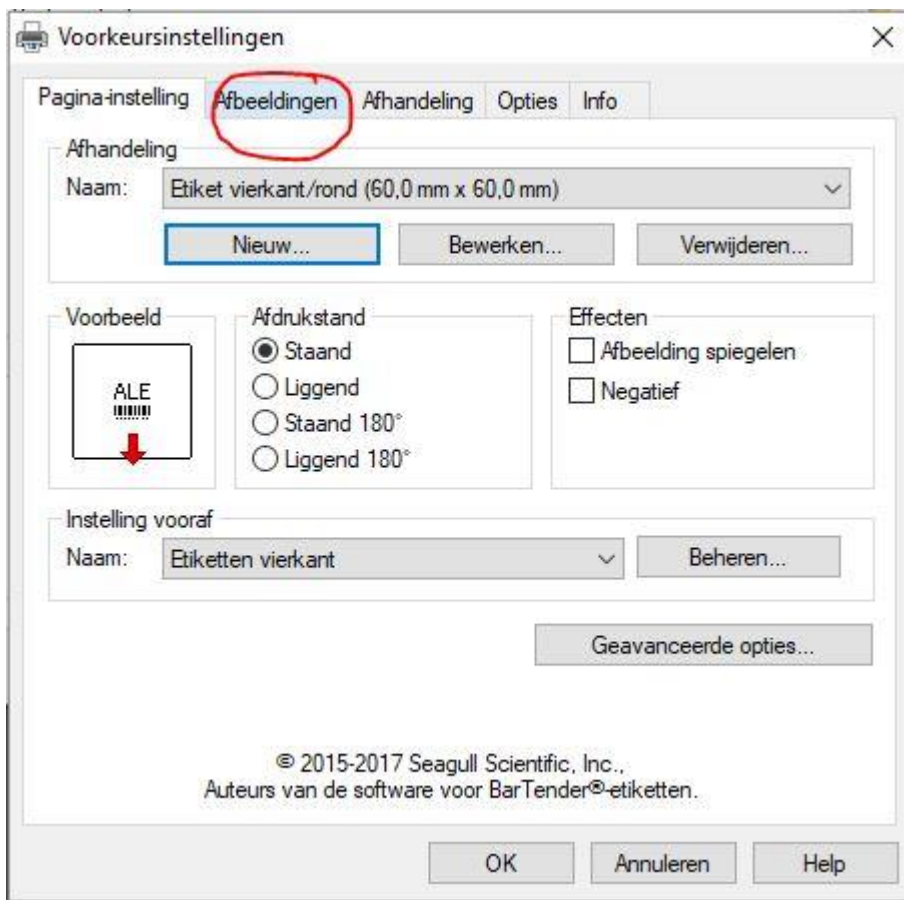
Voorkeursinstellingen

×

Pagina-instelling | Afbeeldingen | Afhandeling | Opties | Info

Afhandeling
Naam: Etiket vierkant/rond (60,0 mm x 60,0 mm)

Nieuw... | Bewerken... | Verwijderen...

Voorbeeld
ALE

Afdrukstand
Staand
Liggend
Staand 180°
Liggend 180°

Effecten
Afbeelding spiegelen
Negatief

Instelling vooraf
Naam: Etiketten vierkant
Beheren...

Geavanceerde opties...

© 2015-2017 Seagull Scientific, Inc.,
Auteurs van de software voor BarTender®-etiketten.

OK | Annuleren | Help